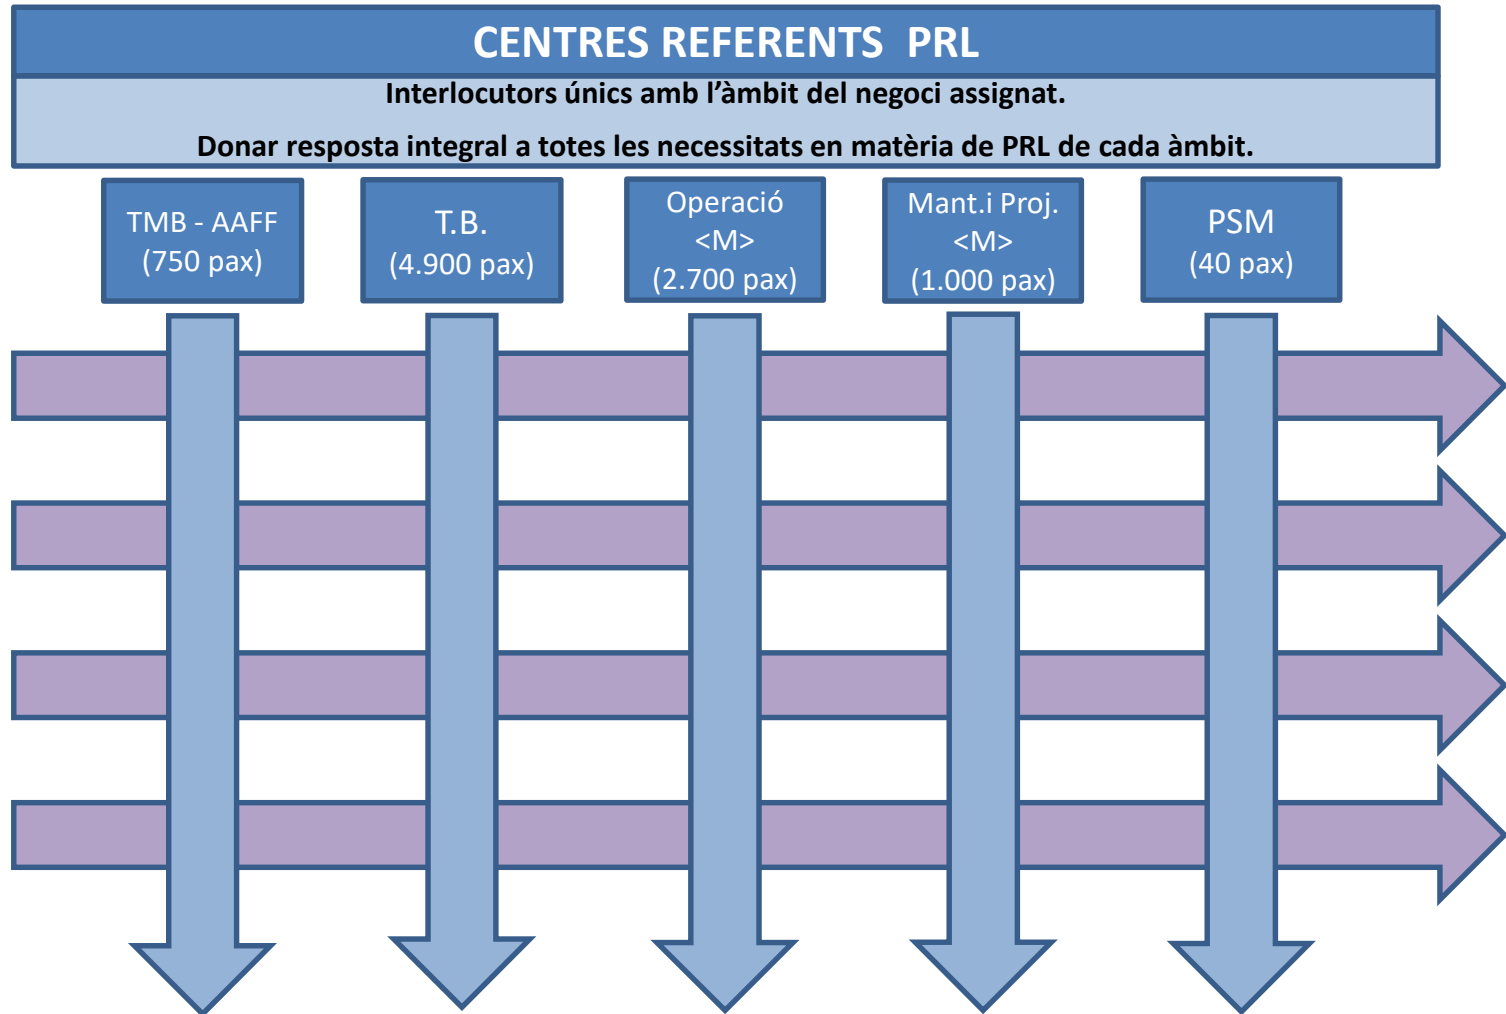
CENTRES REFERENTS PRL

Interlocutors únics amb l'àmbit del negoci assignat.

Donar resposta integral a totes les necessitats en matèria de PRL de cada àmbit.

TMB - AAFF
(750 pax)

T.B.
(4.900 pax)

Operació
<M>
(2.700 pax)

Mant.i Proj.
<M>
(1.000 pax)

PSM
(40 pax)